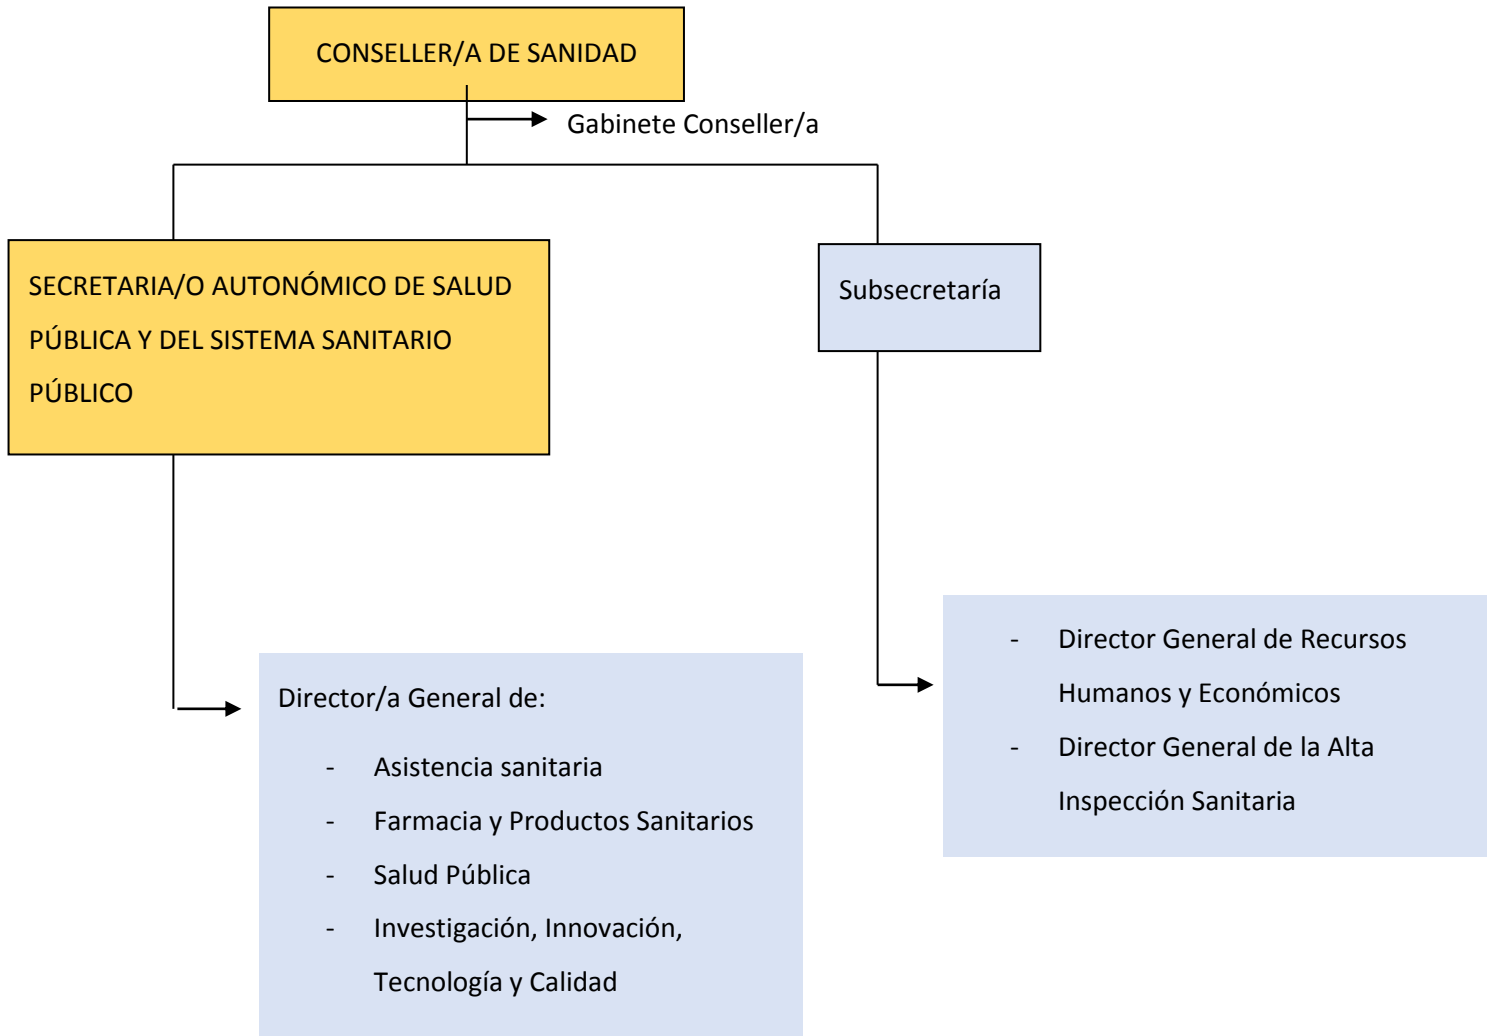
CONSELLER/A DE SANIDAD

Gabinete Conseller/a

SECRETARIA/O AUTONÓMICO DE SALUD PÚBLICA Y DEL SISTEMA SANITARIO PÚBLICO

Subsecretaría

Director/a General de:

- Asistencia sanitaria
- Farmacia y Productos Sanitarios
- Salud Pública
- Investigación, Innovación, Tecnología y Calidad

- Director General de Recursos Humanos y Económicos
- Director General de la Alta Inspección Sanitaria